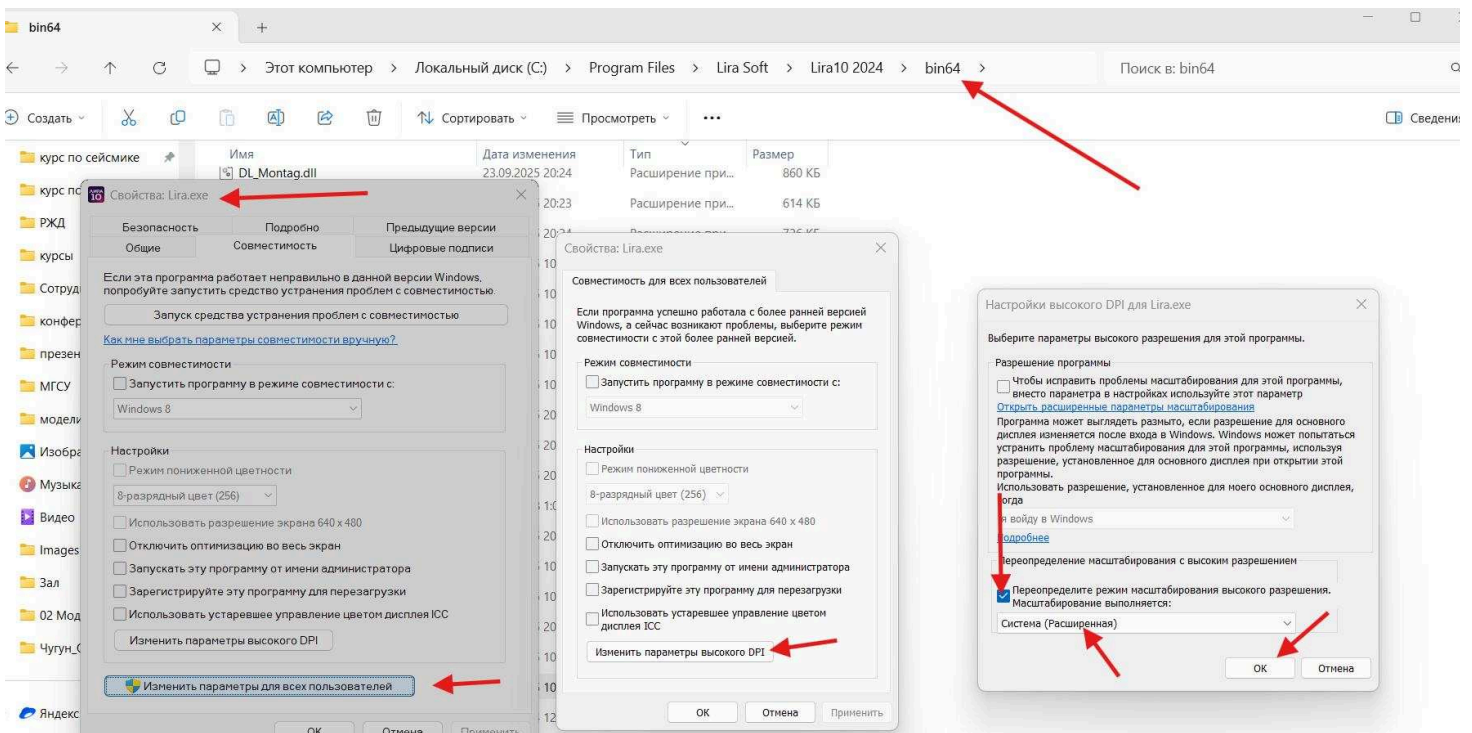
bin64 × +

← → ↑ C > Этот компьютер > Локальный диск (C:) > Program Files > Lira Soft > Lira10 2024 > bin64 >

Поиск в: bin64

Создать Сортировать Просмотреть ··· Сведения

курс по сейсмике
курс по
РЖД
курсы
Сотруд
конфер
презен
МГСУ
модели
Изобра
Музыка
Видео
Images
Зал
02 Мод
Чугун_С
Яндекс

| Имя | Дата изменения | Тип | Размер |
|---|---|---|---|
| DL_Montag.dll | 23.09.2025 20:24 | Расширение при... | 860 КБ |
| | 20:23 | Расширение при... | 614 КБ |

Свойства: Lira.exe

Безопасность Подробно Предыдущие версии
Общие Совместимость Цифровые подписи

Если эта программа работает неправильно в данной версии Windows, попробуйте запустить средство устранения проблем с совместимостью.

Запуск средства устранения проблем с совместимостью

Как мне выбрать параметры совместимости вручную?

Режим совместимости
Запустить программу в режиме совместимости с:
Windows 8

Настройки
Режим пониженной цветности
8-разрядный цвет (256)
Использовать разрешение экрана 640 x 480
Отключить оптимизацию во весь экран
Запускать эту программу от имени администратора
Зарегистрируйте эту программу для перезагрузки
Использовать устаревшее управление цветом дисплея ICC
Изменить параметры высокого DPI

Изменить параметры для всех пользователей

ОК Отмена Применить

Свойства: Lira.exe

Совместимость для всех пользователей

Если программа успешно работала с более ранней версией Windows, а сейчас возникают проблемы, выберите режим совместимости с этой более ранней версией.

Режим совместимости
Запустить программу в режиме совместимости с:
Windows 8

Настройки
Режим пониженной цветности
8-разрядный цвет (256)
Использовать разрешение экрана 640 x 480
Отключить оптимизацию во весь экран
Запускать эту программу от имени администратора
Зарегистрируйте эту программу для перезагрузки
Использовать устаревшее управление цветом дисплея ICC
Изменить параметры высокого DPI

ОК Отмена Применить

Настройки высокого DPI для Lira.exe

Выберите параметры высокого разрешения для этой программы.

Разрешение программы
Чтобы исправить проблемы масштабирования для этой программы, вместо параметра в настройках используйте этот параметр
Открыть расширенные параметры масштабирования
Программа может выглядеть размыто, если разрешение для основного дисплея изменяется после входа в Windows. Windows может попытаться устранить проблему масштабирования для этой программы, используя разрешение, установленное для основного дисплея при открытии этой программы.
Использовать разрешение, установленное для моего основного дисплея, когда
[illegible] входу в Windows
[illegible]одробнее

Переопределение масштабирования с высоким разрешением
Переопределите режим масштабирования высокого разрешения. Масштабирование выполняется:
Система (Расширенная)

ОК Отмена